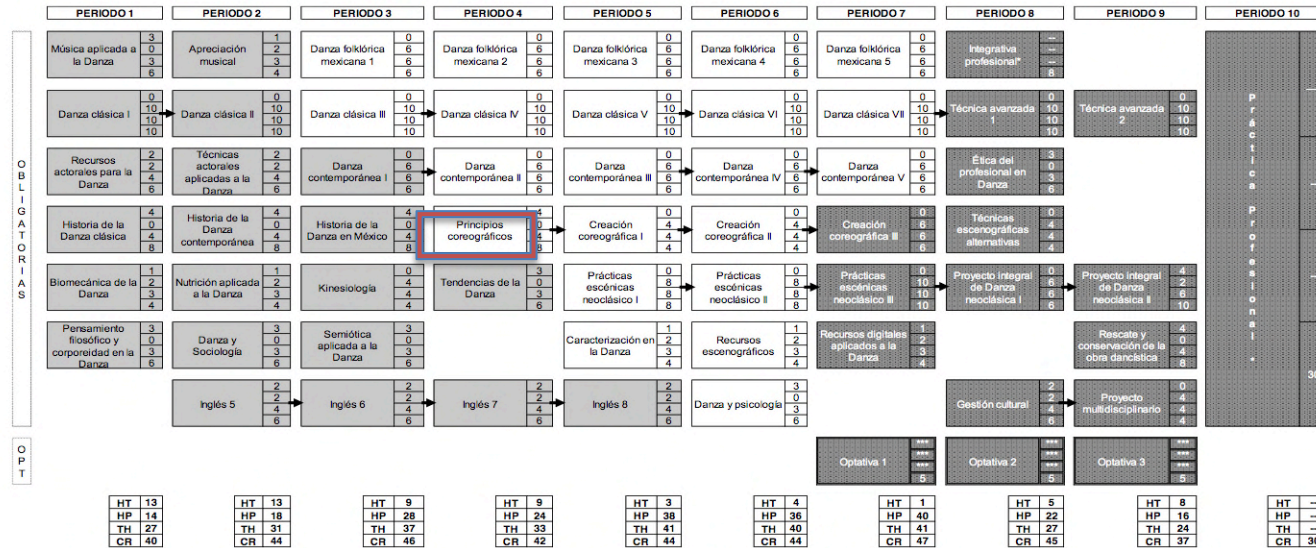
PERIODO 1 PERIODO 2 PERIODO 3 PERIODO 4 PERIODO 5 PERIODO 6 PERIODO 7 PERIODO 8 PERIODO 9 PERIODO 10

OBLIGATORIAS

Música aplicada a la Danza 3 0 3 6
Apreciación musical 1 2 3 4
Danza folklórica mexicana 1 0 6 6 6
Danza folklórica mexicana 2 0 6 6 6
Danza folklórica mexicana 3 0 6 6 6
Danza folklórica mexicana 4 0 6 6 6
Danza folklórica mexicana 5 0 6 6 6
Integrativa profesional* -- -- -- 8

Danza clásica I 0 10 10 10
Danza clásica II 0 10 10 10
Danza clásica III 0 10 10 10
Danza clásica IV 0 10 10 10
Danza clásica V 0 10 10 10
Danza clásica VI 0 10 10 10
Danza clásica VII 0 10 10 10
Técnica avanzada 1 0 10 10 10
Técnica avanzada 2 0 10 10 10

Recursos actorales para la Danza 2 2 4 6
Técnicas actorales aplicadas a la Danza 2 2 4 6
Danza contemporánea I 0 6 6 6
Danza contemporánea II 0 6 6 6
Danza contemporánea III 0 6 6 6
Danza contemporánea IV 0 6 6 6
Danza contemporánea V 0 6 6 6
Ética del profesional en Danza 3 0 3 6

Historia de la Danza clásica 4 0 4 8
Historia de la Danza contemporánea 4 0 4 8
Historia de la Danza en México 4 0 4 8
Principios coreográficos 4 0 4 8
Creación coreográfica I 0 4 4 4
Creación coreográfica II 0 4 4 4
Creación coreográfica III 0 6 6 6
Técnicas escenográficas alternativas 0 4 4 4

Biomecánica de la Danza 1 2 3 4
Nutrición aplicada a la Danza 1 2 3 4
Kinesiología 0 4 4 4
Tendencias de la Danza 3 0 3 6
Prácticas escénicas neoclásico I 0 8 8 8
Prácticas escénicas neoclásico II 0 8 8 8
Prácticas escénicas neoclásico III 0 10 10 10
Proyecto integral de Danza neoclásica I 0 6 6 6
Proyecto integral de Danza neoclásica II 4 2 6 10

Pensamiento filosófico y corporeidad en la Danza 3 0 3 6
Danza y Sociología 3 0 3 6
Semiótica aplicada a la Danza 3 0 3 6
Caracterización en la Danza 1 2 3 4
Recursos escenográficos 1 2 3 4
Recursos digitales aplicados a la Danza 1 2 3 4
Rescate y conservación de la obra dancística 4 0 4 8

Inglés 5 2 2 4 6
Inglés 6 2 2 4 6
Inglés 7 2 2 4 6
Inglés 8 2 2 4 6
Danza y psicología 3 0 3 6
Gestión cultural 2 2 4 6
Proyecto multidisciplinario 0 4 4 4

Prácticas Profesional *
30

OPT

Optativa 1 *** *** *** 5
Optativa 2 *** *** *** 5
Optativa 3 *** *** *** 5

| HT | 13 |
|---|---|
| HP | 14 |
| TH | 27 |
| CR | 40 |

| HT | 13 |
|---|---|
| HP | 18 |
| TH | 31 |
| CR | 44 |

| HT | 9 |
|---|---|
| HP | 28 |
| TH | 37 |
| CR | 46 |

| HT | 9 |
|---|---|
| HP | 24 |
| TH | 33 |
| CR | 42 |

| HT | 3 |
|---|---|
| HP | 38 |
| TH | 41 |
| CR | 44 |

| HT | 4 |
|---|---|
| HP | 36 |
| TH | 40 |
| CR | 44 |

| HT | 1 |
|---|---|
| HP | 40 |
| TH | 41 |
| CR | 47 |

| HT | 5 |
|---|---|
| HP | 22 |
| TH | 27 |
| CR | 45 |

| HT | 8 |
|---|---|
| HP | 16 |
| TH | 24 |
| CR | 37 |

| HT | -- |
|---|---|
| HP | -- |
| TH | -- |
| CR | 30 |